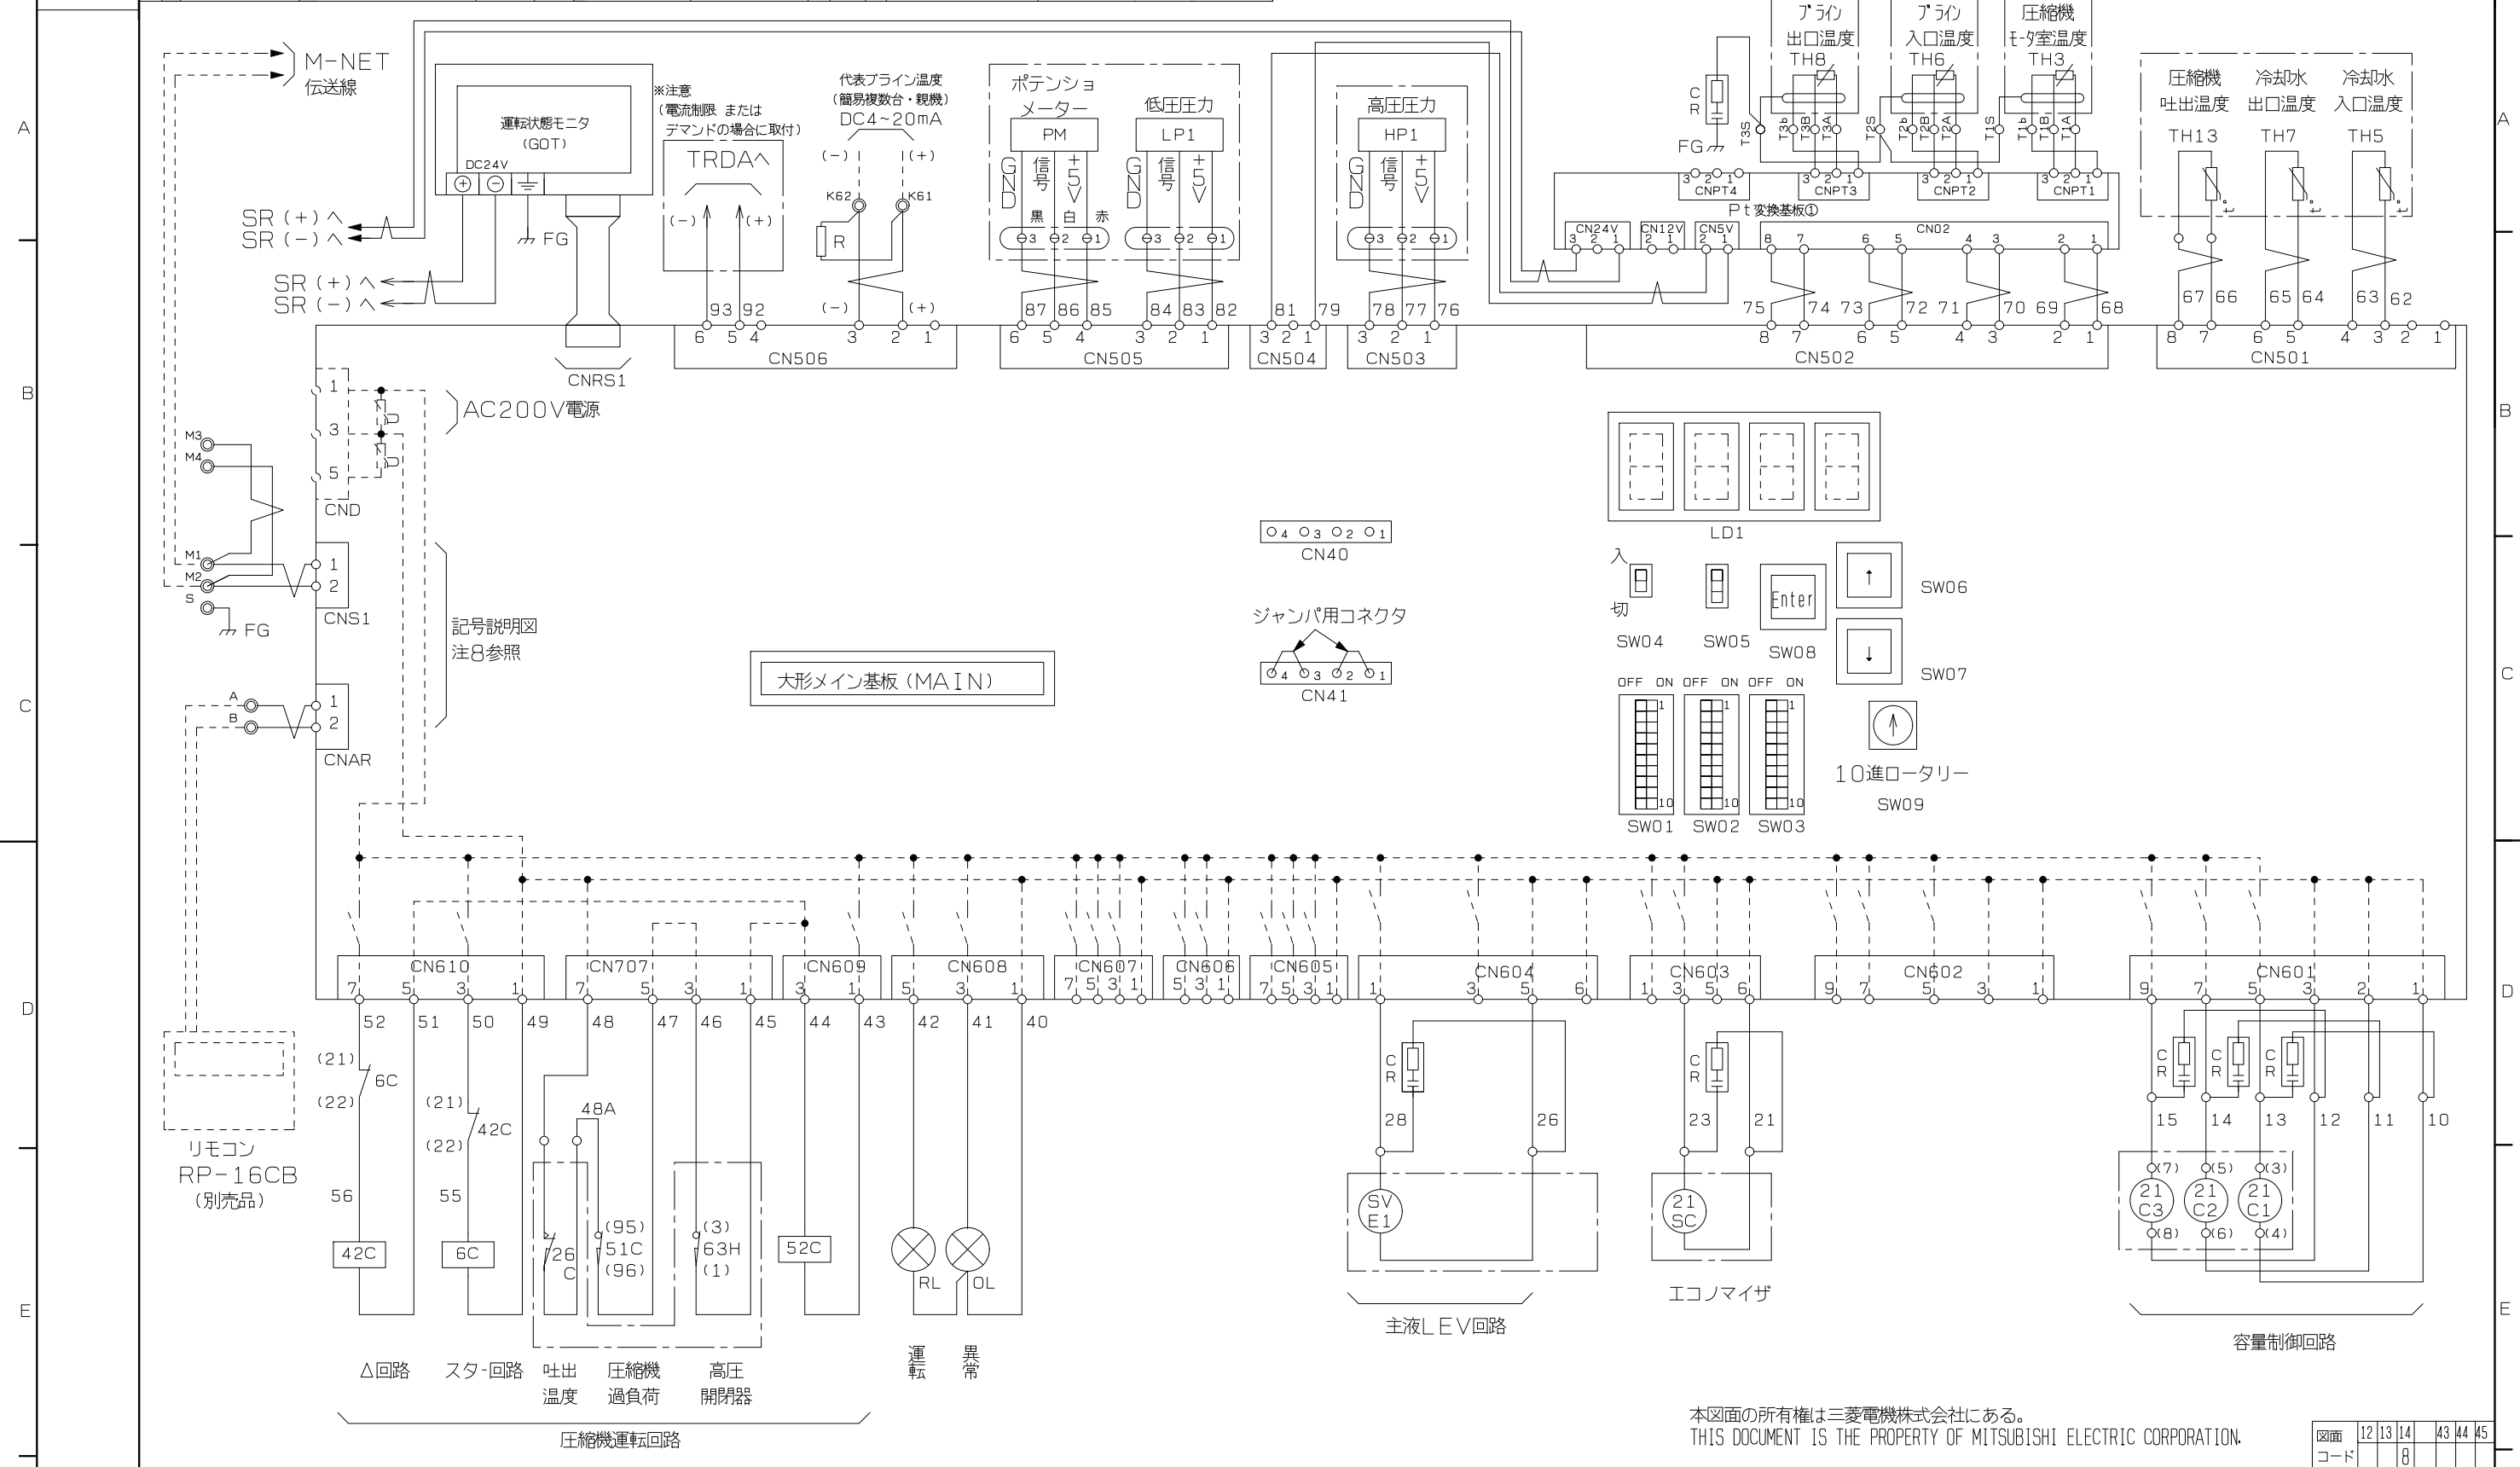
A
B
C
D
E

M-NET
伝送線

運転状態モニタ
(GOT)
DC24V
FG

SR (+) へ
SR (−) へ
SR (+) へ
SR (−) へ

※注意
(電流制限 または
デマンドの場合に取付)
TRDAへ
(−) (+)

代表ブライン温度
(簡易複数台・親機)
DC4~20mA
(−) (+)
K62 K61
R
(−) (+)

ポテンショ
メーター
PM
GND 信号 +5V
黒 白 赤

低圧圧力
LP1
GND 信号 +5V

高圧圧力
HP1
GND 信号 +5V

C
R
FG
ブライン
出口温度
TH8
ブライン
入口温度
TH6
圧縮機
モータ室温度
TH3
T3S T3b T3B T3A T2S T2b T2B T2A T1S T1b T1B T1A
CNPT4 CNPT3 CNPT2 CNPT1
Pt変換基板①
CN24V CN12V CN5V CN02

圧縮機
吐出温度
TH13
冷却水
出口温度
TH7
冷却水
入口温度
TH5

93 92
6 5 4
CN506
3 2 1
87 86 85
6 5 4
84 83 82
3 2 1
CN505
81 79
3 2 1
CN504
78 77 76
3 2 1
CN503
75 74 73 72 71 70 69 68
8 7 6 5 4 3 2 1
CN502
67 66 65 64 63 62
8 7 6 5 4 3 2 1
CN501

CNRS1
1 3 5
CND
AC200V電源
M3
M4
M1
M2
S
FG
1 2
CNS1
記号説明図
注8参照
A
B
1 2
CNAR

O4 O3 O2 O1
CN40
ジャンパ用コネクタ
CN41
大形メイン基板 (MAIN)

LD1
入
切
SW04 SW05 Enter SW08
SW06
SW07
OFF ON OFF ON OFF ON
SW01 SW02 SW03
10進ロータリー
SW09

CN610 7 5 3 1
CN707 7 5 3 1
CN609 3 1
CN608 5 3 1
CN607 7 5 3 1
CN606 5 3 1
CN605 7 5 3 1
CN604 1 3 5 6
CN603 1 3 5 6
CN602 9 7 5 3 1
CN601 9 7 5 3 2 1

52 51 50 49 48 47 46 45 44 43 42 41 40
(21)
6C
(22)
(21)
42C
(22)
56
55
42C
6C
48A
26C
(95)
51C
(96)
(3)
63H
(1)
52C
RL OL

リモコン
RP-16CB
(別売品)

C
R
28 26
SV
E1
主液LEV回路

C
R
23 21
21
SC
エコノマイザ

C R C R C R
15 14 13 12 11 10
(7) (5) (3)
21 C3 21 C2 21 C1
(8) (6) (4)
容量制御回路

Δ回路 スター回路 吐出温度 圧縮機過負荷 高圧開閉器
圧縮機運転回路
運転 異常

本図面の所有権は三菱電機株式会社にある。
THIS DOCUMENT IS THE PROPERTY OF MITSUBISHI ELECTRIC CORPORATION.
図面コード 12 13 14 43 44 45 8